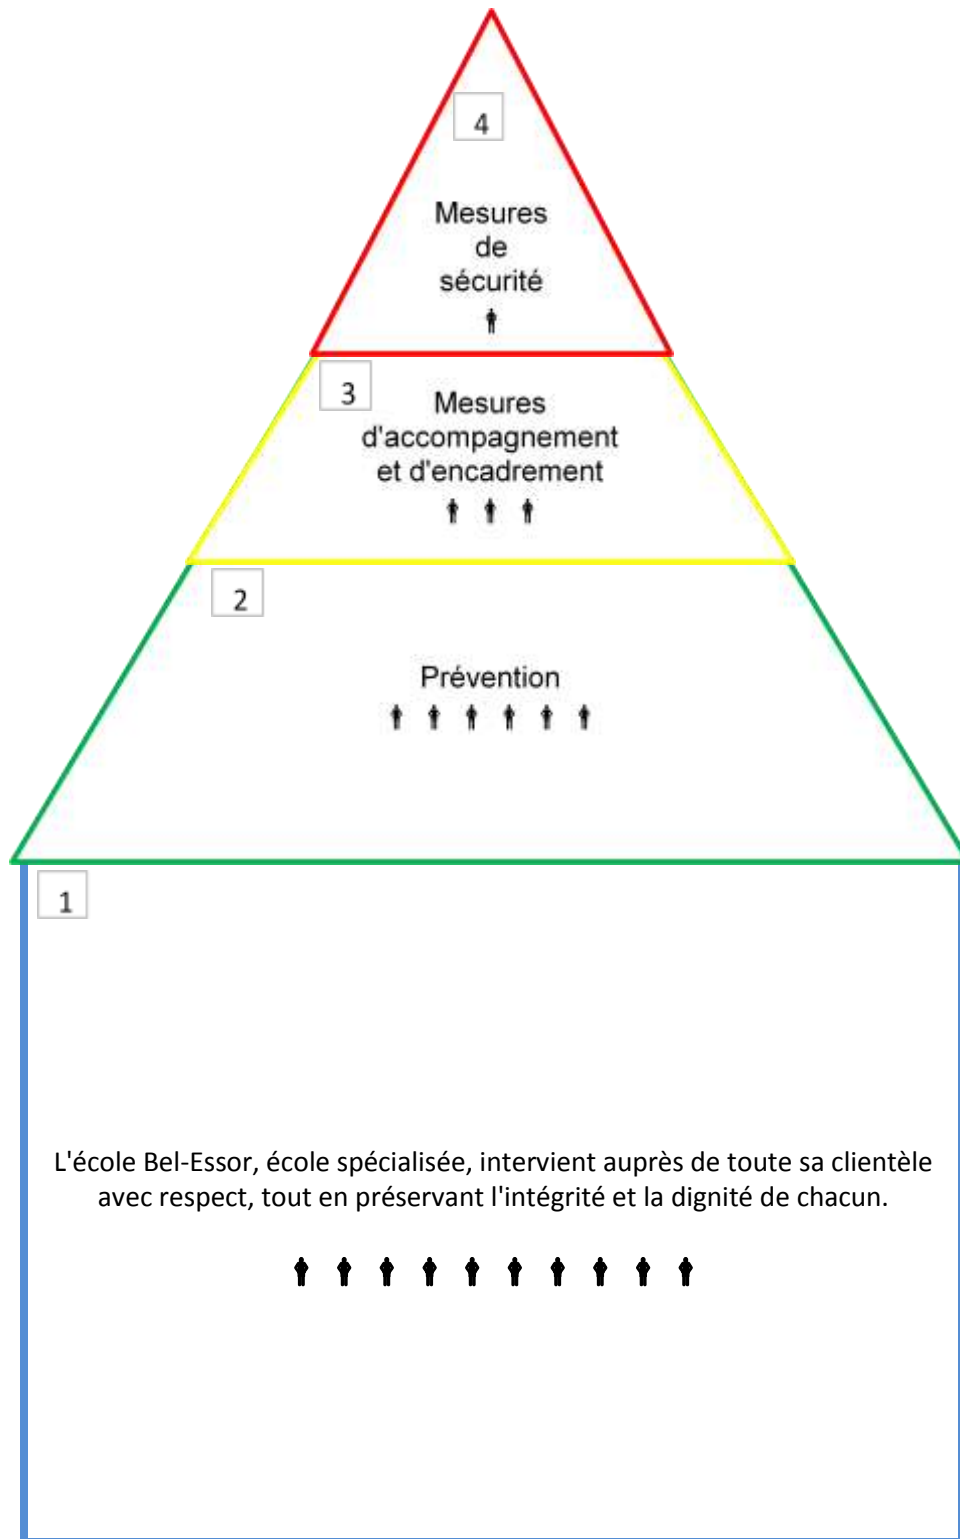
4

Mesures de sécurité

3

Mesures d'accompagnement et d'encadrement

2

Prévention

1

L'école Bel-Essor, école spécialisée, intervient auprès de toute sa clientèle avec respect, tout en préservant l'intégrité et la dignité de chacun.